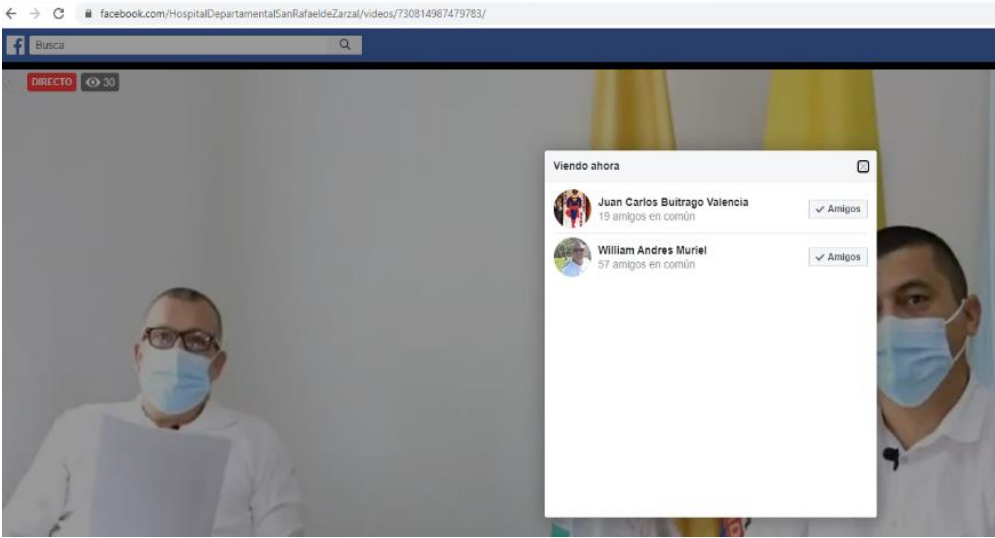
facebook.com/HospitalDepartamentalSanRafaeldeZarzal/videos/730814987479783/

Busca

DIRECTO 30

Viendo ahora

Juan Carlos Buitrago Valencia
19 amigos en común
✓ Amigos

William Andres Muriel
57 amigos en común
✓ Amigos